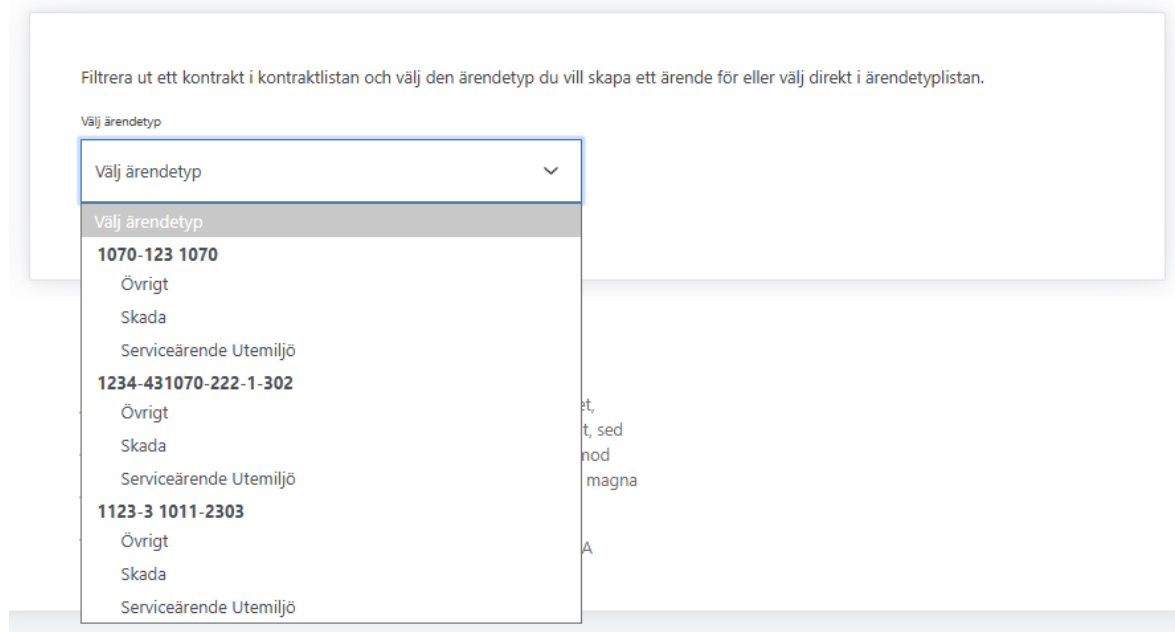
Filtrera ut ett kontrakt i kontraktlistan och välj den ärendetyp du vill skapa ett ärende för eller välj direkt i ärendetyplistan.

Välj ärendetyp

Välj ärendetyp

Välj ärendetyp
1070-123 1070
Övrigt
Skada
Serviceärende Utemiljö
1234-431070-222-1-302
Övrigt
Skada
Serviceärende Utemiljö
1123-3 1011-2303
Övrigt
Skada
Serviceärende Utemiljö

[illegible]et,
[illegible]t, sed
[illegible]nod
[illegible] magna
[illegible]A